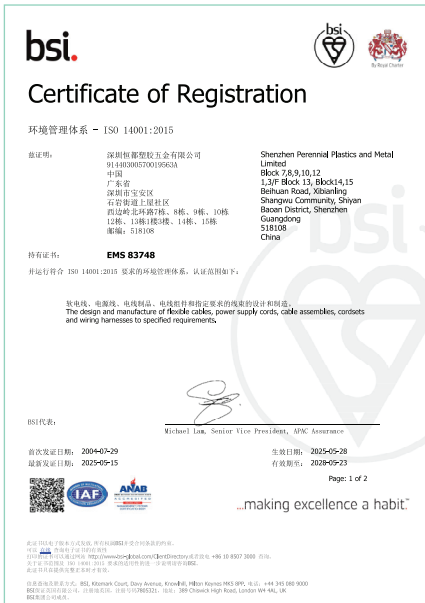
bsi.

bsi

By Royal Charter

Certificate of Registration

环境管理体系 - ISO 14001:2015

兹证明：

深圳恒都塑胶五金有限公司
91440300570019563A
中国
广东省
深圳市宝安区
石岩街道上屋社区
西边岭北环路7栋、8栋、9栋、10栋
12栋、13栋1楼3楼、14栋、15栋
邮编：518108

Shenzhen Perennial Plastics and Metal Limited
Block 7,8,9,10,12
1,3/F Block 13, Block14,15
Beihuan Road, Xibianling
Shangwu Community, Shiyan
Baoan District, Shenzhen
Guangdong
518108
China

持有证书：

EMS 83748

并运行符合 ISO 14001:2015 要求的环境管理体系，认证范围如下：

软电线、电源线、电线制品、电线组件和指定要求的线束的设计和制造。
The design and manufacture of flexible cables, power supply cords, cable assemblies, cordsets and wiring harnesses to specified requirements.

BSI代表：

Michael Lam, Senior Vice President, APAC Assurance

首次发证日期： 2004-07-29
最新发证日期： 2025-05-15

生效日期： 2025-05-28
有效期至： 2028-05-23

Page: 1 of 2

IAF

ANAB

...making excellence a habit.™

此证书由BSI电子版本颁发。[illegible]
可以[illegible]
访问BSI官方网站查询证书 http://www.bsi-global.com/ClientDirectory或者致电 +86 10 8507 3000 咨询。
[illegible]

信息查询和联系方式：BSI, Kitemark Court, Davy Avenue, Knowlhill, Milton Keynes MK5 8PP. 电话：+44 345 080 9000
BSI英国标准协会注册地址，注册号为7805321，地址：389 Chiswick High Road, London W4 4AL, UK
BSI集团公司成员。